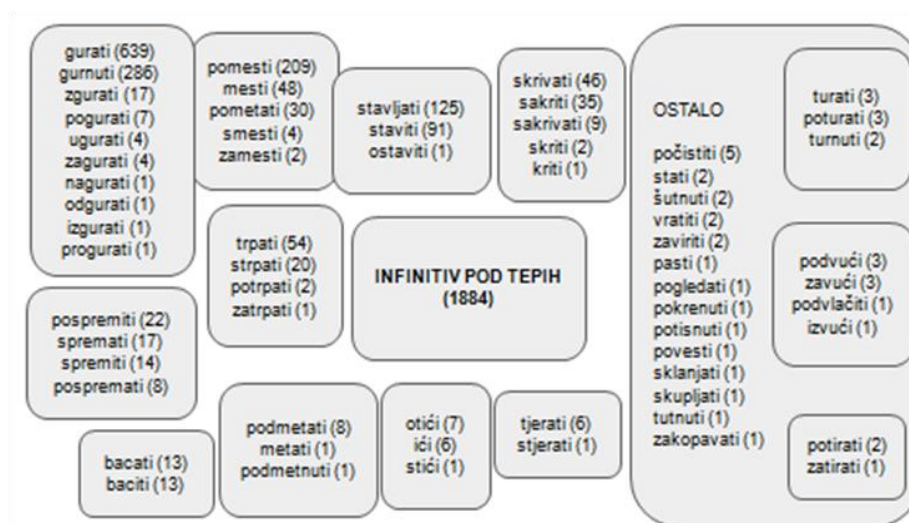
gurati (639)
gurnuti (286)
zgurati (17)
pogurati (7)
ugurati (4)
zagurati (4)
nagurati (1)
odgurati (1)
izgurati (1)
progurati (1)

pomesti (209)
mesti (48)
pometati (30)
smesti (4)
zamesti (2)

stavljati (125)
staviti (91)
ostaviti (1)

skrivati (46)
sakriti (35)
sakrivati (9)
skriti (2)
kriti (1)

OSTALO

počistiti (5)
stati (2)
šutnuti (2)
vratiti (2)
zaviriti (2)
pasti (1)
pogledati (1)
pokrenuti (1)
potisnuti (1)
povesti (1)
sklanjati (1)
skupljati (1)
tutnuti (1)
zakopavati (1)

turati (3)
poturati (3)
turnuti (2)

trpati (54)
strpati (20)
potrpati (2)
zatrpati (1)

INFINITIV POD TEPIH
(1884)

podvući (3)
zavući (3)
podvlačiti (1)
izvući (1)

pospremiti (22)
spremati (17)
spremiti (14)
pospremati (8)

podmetati (8)
metati (1)
podmetnuti (1)

otići (7)
ići (6)
stići (1)

tjerati (6)
stjerati (1)

bacati (13)
baciti (13)

potirati (2)
zatirati (1)